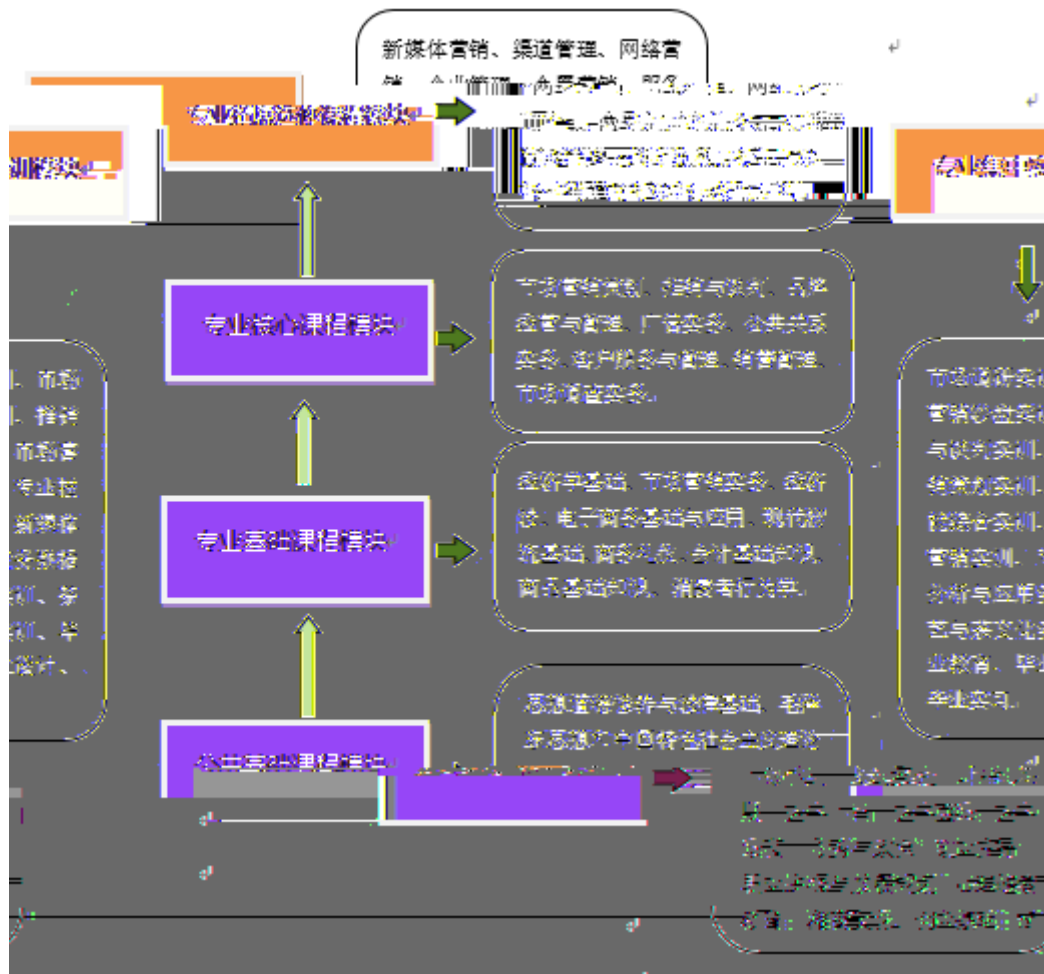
新媒体营销、渠道管理、网络营销、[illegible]

专业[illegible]模块

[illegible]模块

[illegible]

专业核心课程模块

市场营销策划、推销与谈判、品牌经营与管理、广告实务、公共关系实务、客户服务与管理、销售管理、市场调查实务。

专业基础课程模块

经济学基础、市场营销实务、经济法、电子商务基础与应用、现代物流基础、商务礼仪、会计基础知识、商品基础知识、消费者行为学。

公共基础课程模块

思想道德修养与法律基础、毛泽东思想和中国特色社会主义理论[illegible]

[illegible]

市场营销实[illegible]营销沙盘实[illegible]与谈判实训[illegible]策划实训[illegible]综合实训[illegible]营销实训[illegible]分析与应用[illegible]艺与茶文化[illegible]业教育、毕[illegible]毕业实习。

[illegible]、市场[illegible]、推销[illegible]、市场营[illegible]专业核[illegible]新媒体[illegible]实务模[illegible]训、综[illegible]训、毕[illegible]设计、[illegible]